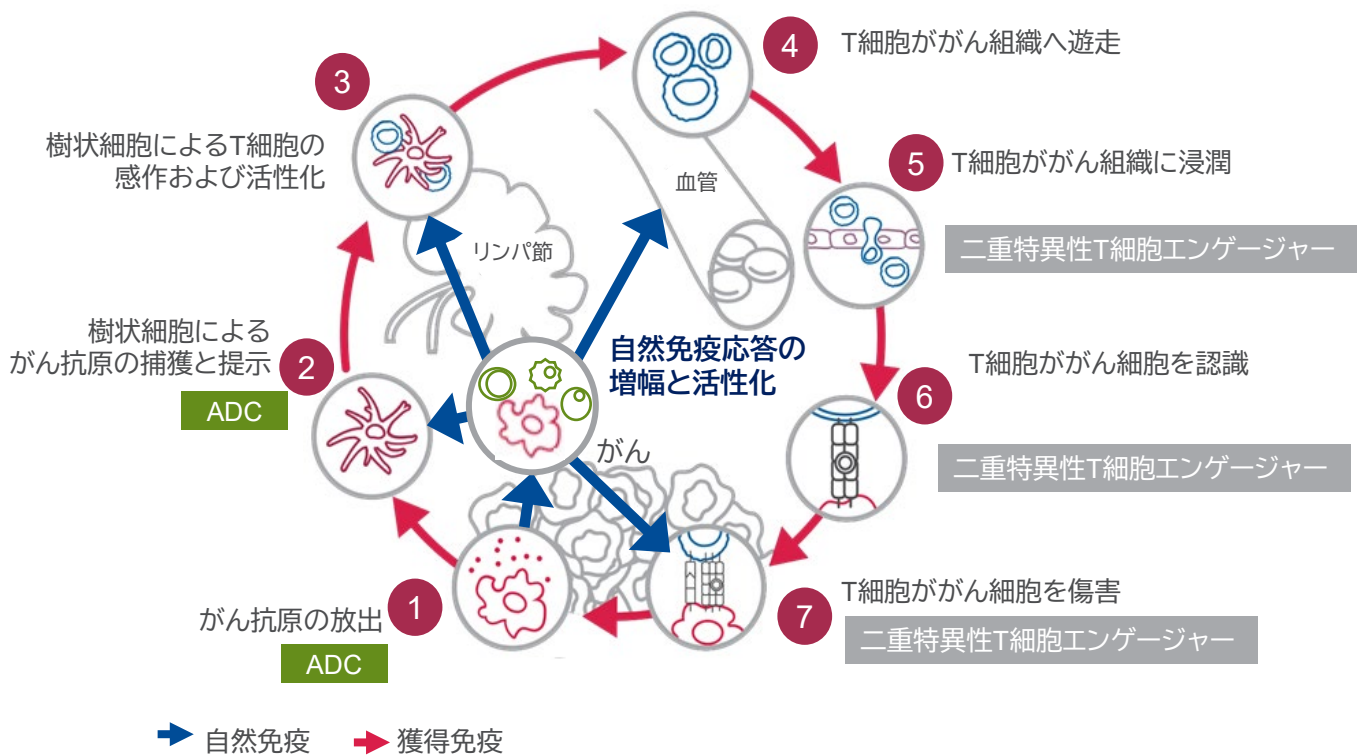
4 T細胞ががん組織へ遊走

3

樹状細胞によるT細胞の感作および活性化

血管

5 T細胞ががん組織に浸潤

二重特異性T細胞エンゲージャー

リンパ節

樹状細胞によるがん抗原の捕獲と提示 2

ADC

自然免疫応答の増幅と活性化

T細胞ががん細胞を認識

6

二重特異性T細胞エンゲージャー

がん

T細胞ががん細胞を傷害

がん抗原の放出 1

7

二重特異性T細胞エンゲージャー

ADC

自然免疫 獲得免疫